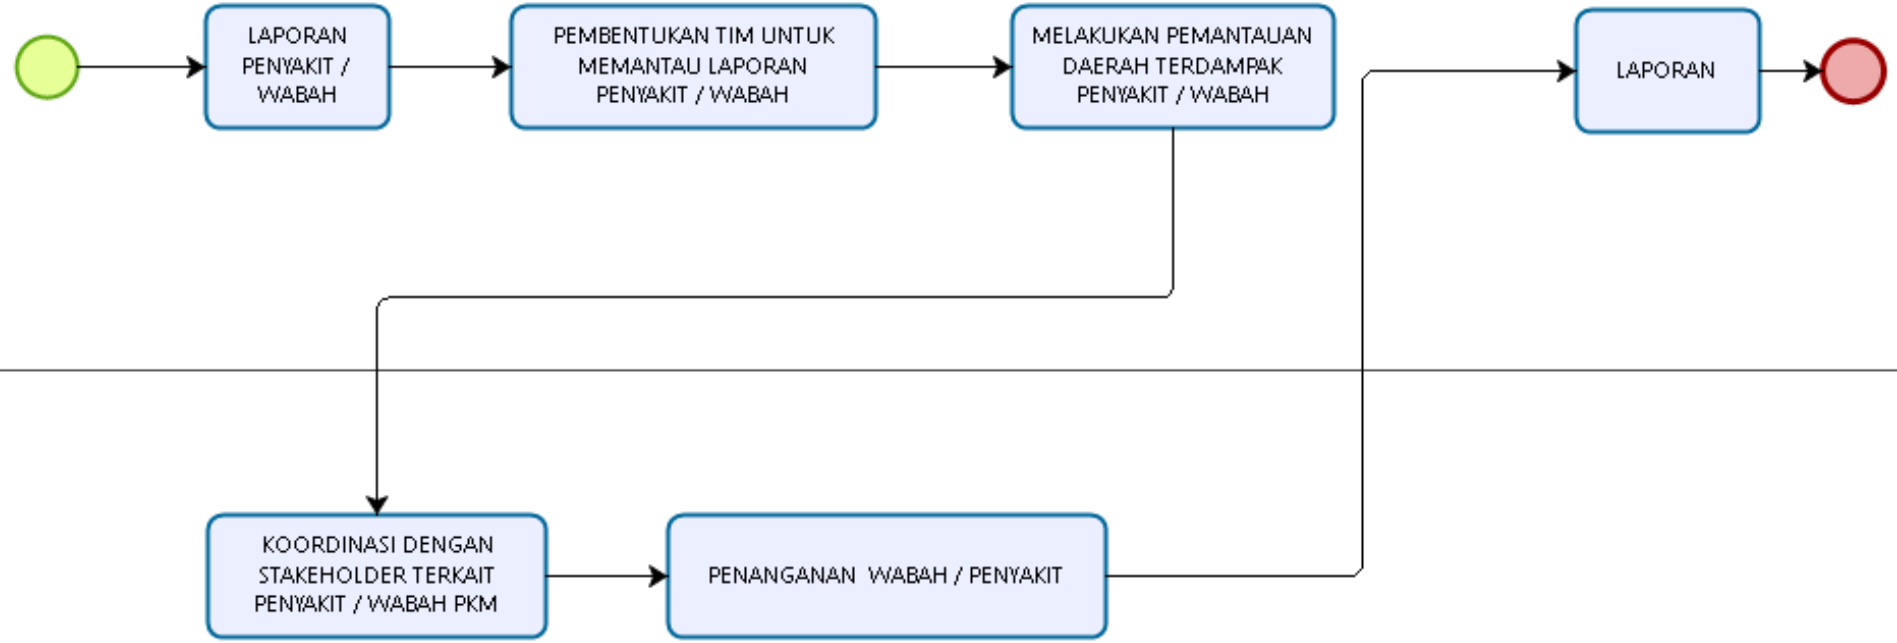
LAPORAN PENYAKIT / WABAH

PEMBENTUKAN TIM UNTUK MEMANTAU LAPORAN PENYAKIT / WABAH

MELAKUKAN PEMANTAUAN DAERAH TERDAMPAK PENYAKIT / WABAH

LAPORAN

KOORDINASI DENGAN STAKEHOLDER TERKAIT PENYAKIT / WABAH PKM

PENANGANAN WABAH / PENYAKIT